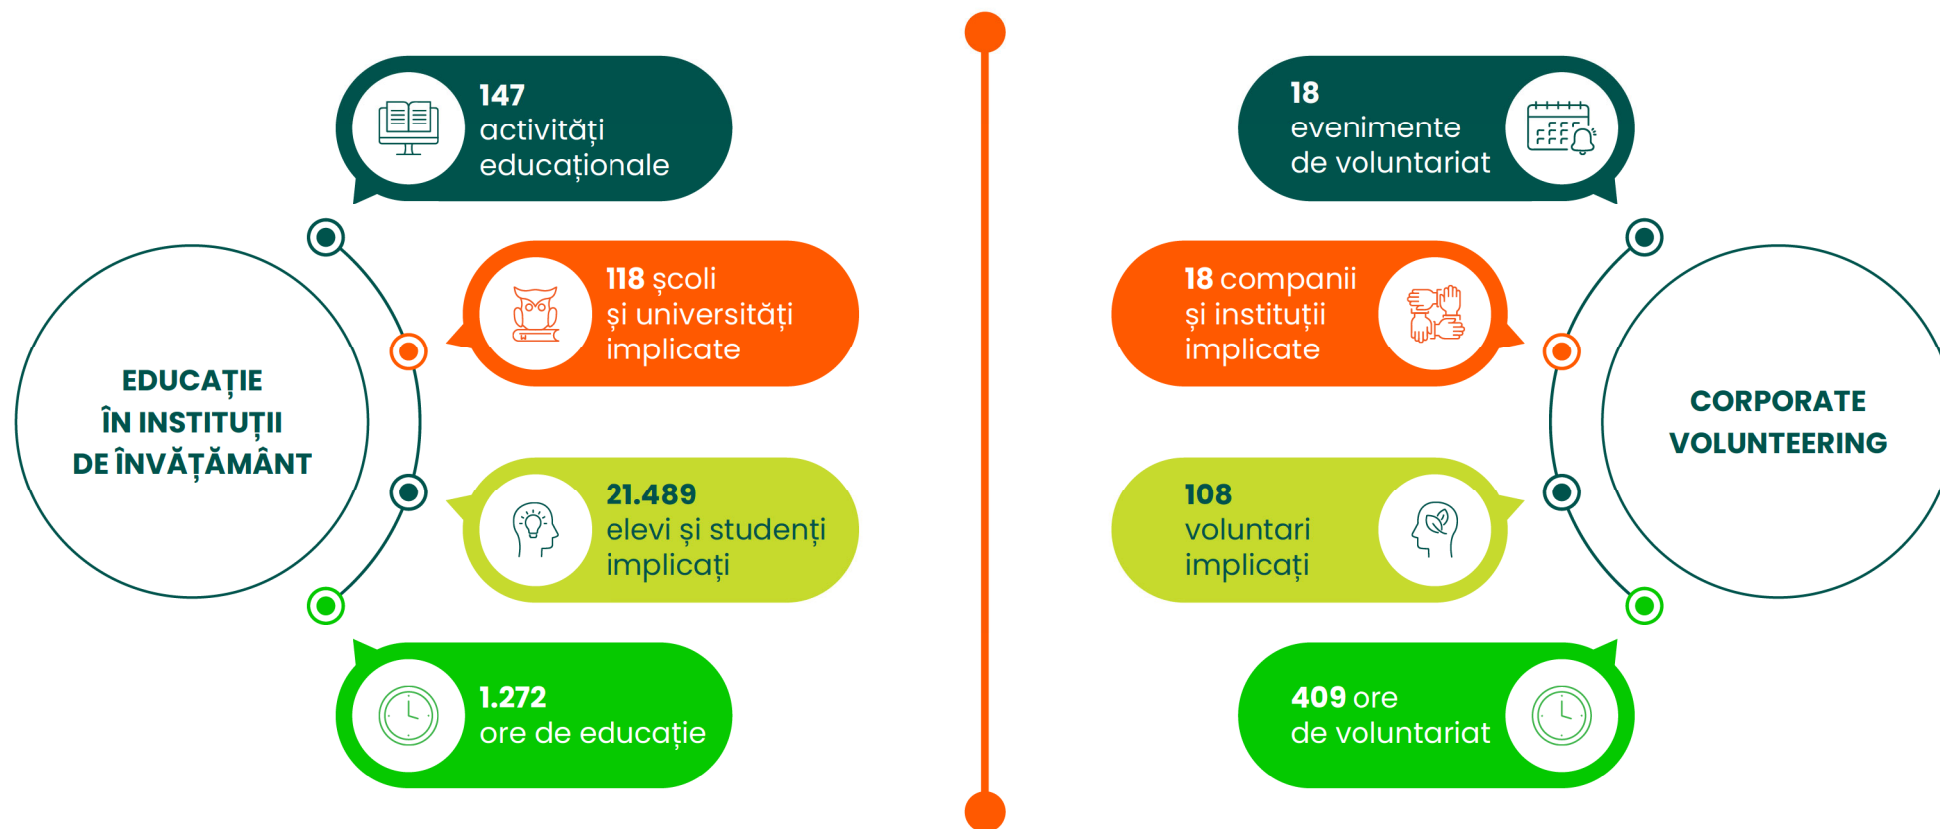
EDUCAȚIE
ÎN INSTITUȚII
DE ÎNVĂȚĂMÂNT

147
activități
educaționale

118 școli
și universități
implicate

21.489
elevi și studenți
implicați

1.272
ore de educație

CORPORATE
VOLUNTEERING

18
evenimente
de voluntariat

18 companii
și instituții
implicate

108
voluntari
implicați

409 ore
de voluntariat